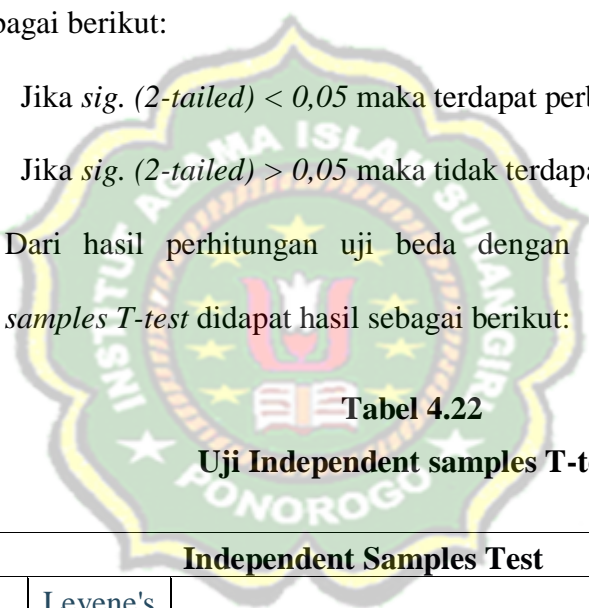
bagai berikut:

Jika *sig. (2-tailed) < 0,05* maka terdapat perb

Jika *sig. (2-tailed) > 0,05* maka tidak terdapa

Dari hasil perhitungan uji beda dengan

*samples T-test* didapat hasil sebagai berikut:

**Tabel 4.22**

**Uji Independent samples T-t**

**Independent Samples Test**

Levene's

ISLAM
PONOROGO